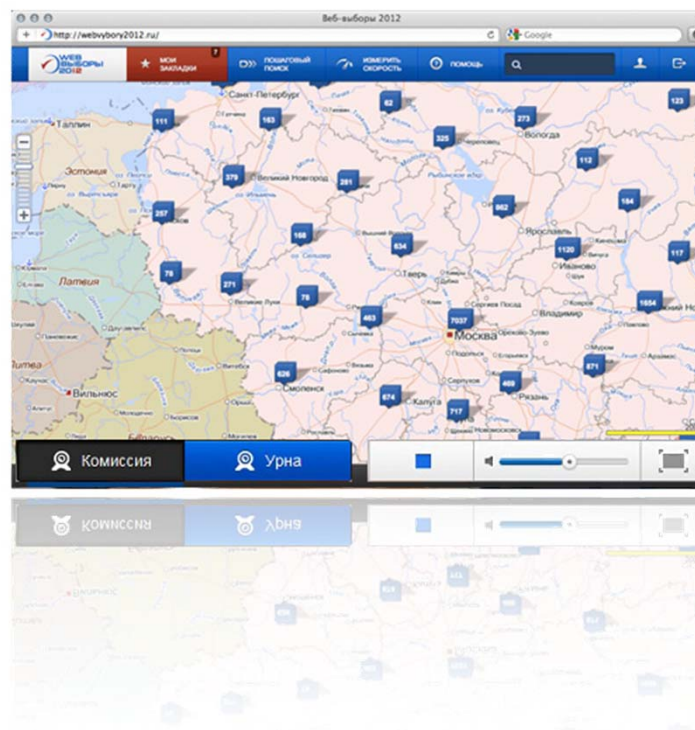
Веб-выборы 2012

http://webvybory2012.ru/

Google

WEB ВЫБОРЫ 2012

МОИ ЗАКЛАДКИ 7

ПОШАГОВЫЙ ПОИСК

ИЗМЕРИТЬ СКОРОСТЬ

ПОМОЩЬ

Санкт-Петербург
Таллин
Эстония
Латвия
Литва
Вильнюс
Великий Новгород
Вологда
Ярославль
Иваново
Тверь
Москва
Владимир
Смоленск
Калуга
Рязань
Серпухов
Великие Луки

111
163
62
273
123
325
112
379
281
184
257
862
168
634
1120
117
78
271
76
1654
463
7037
626
871
469
674
717

Комиссия
Урна

Комиссия
Урна